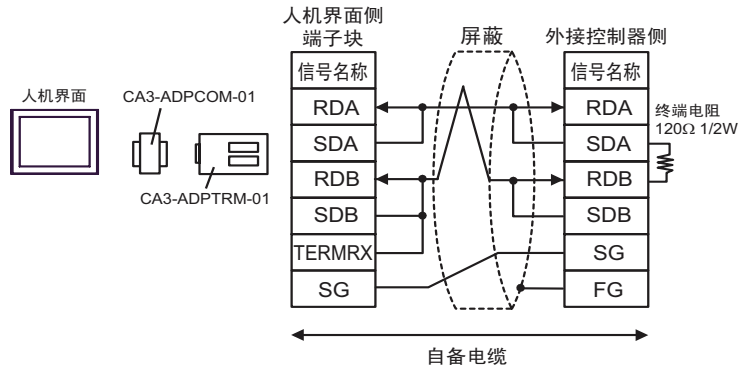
人机界面

CA3-ADPCOM-01

CA3-ADPTRM-01

人机界面侧
端子块

| 信号名称 |
|---|
| RDA |
| SDA |
| RDB |
| SDB |
| TERMRX |
| SG |

屏蔽

外接控制器侧

| 信号名称 |
|---|
| RDA |
| SDA |
| RDB |
| SDB |
| SG |
| FG |

终端电阻
120Ω 1/2W

自备电缆